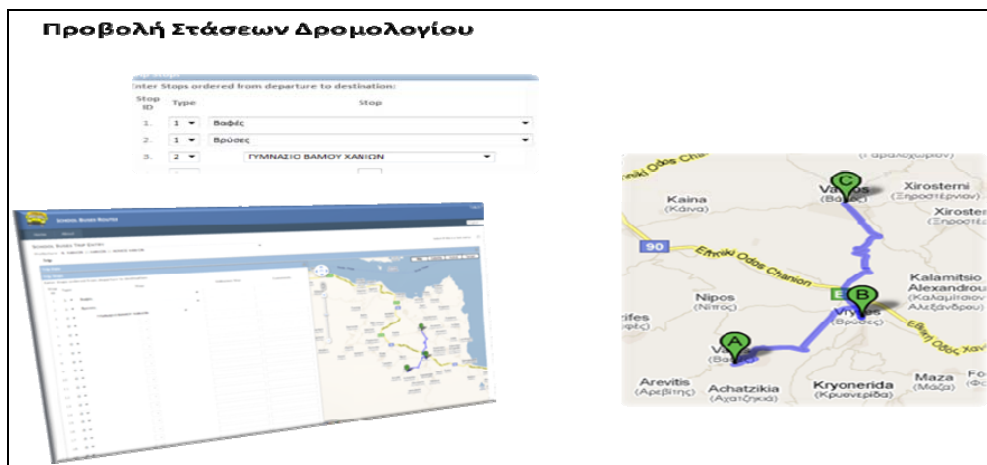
Προβολή Στάσεων Δρομολογίου

Enter Stops ordered from departure to destination:

| Stop ID | Type | Stop |
|---|---|---|
| 1. | 1 | Βαφές |
| 2. | 1 | Βρύσες |
| 3. | 2 | ΓΥΜΝΑΣΙΟ ΒΑΜΟΥ ΧΑΝΙΩΝ |

SCHOOL BUSES ROUTER

Ethniki Odos Chanion
90
Kaina
(Καίνα)
Vamos
(Βάμος)
Xirosterni
(Ξηροστέρνιον)
Kalamitsio Alexandrou
(Καλαμίτσιον Αλεξάνδρου)
Nipos
(Νίπος)
Vrysses
(Βρύσες)
Vafes
(Βαφές)
Arevitis
(Αρεβίτης)
Achatzikia
(Αχατζικιά)
Kryonerida
(Κρυονερίδα)
Maza
(Μάζα)
A
B
C